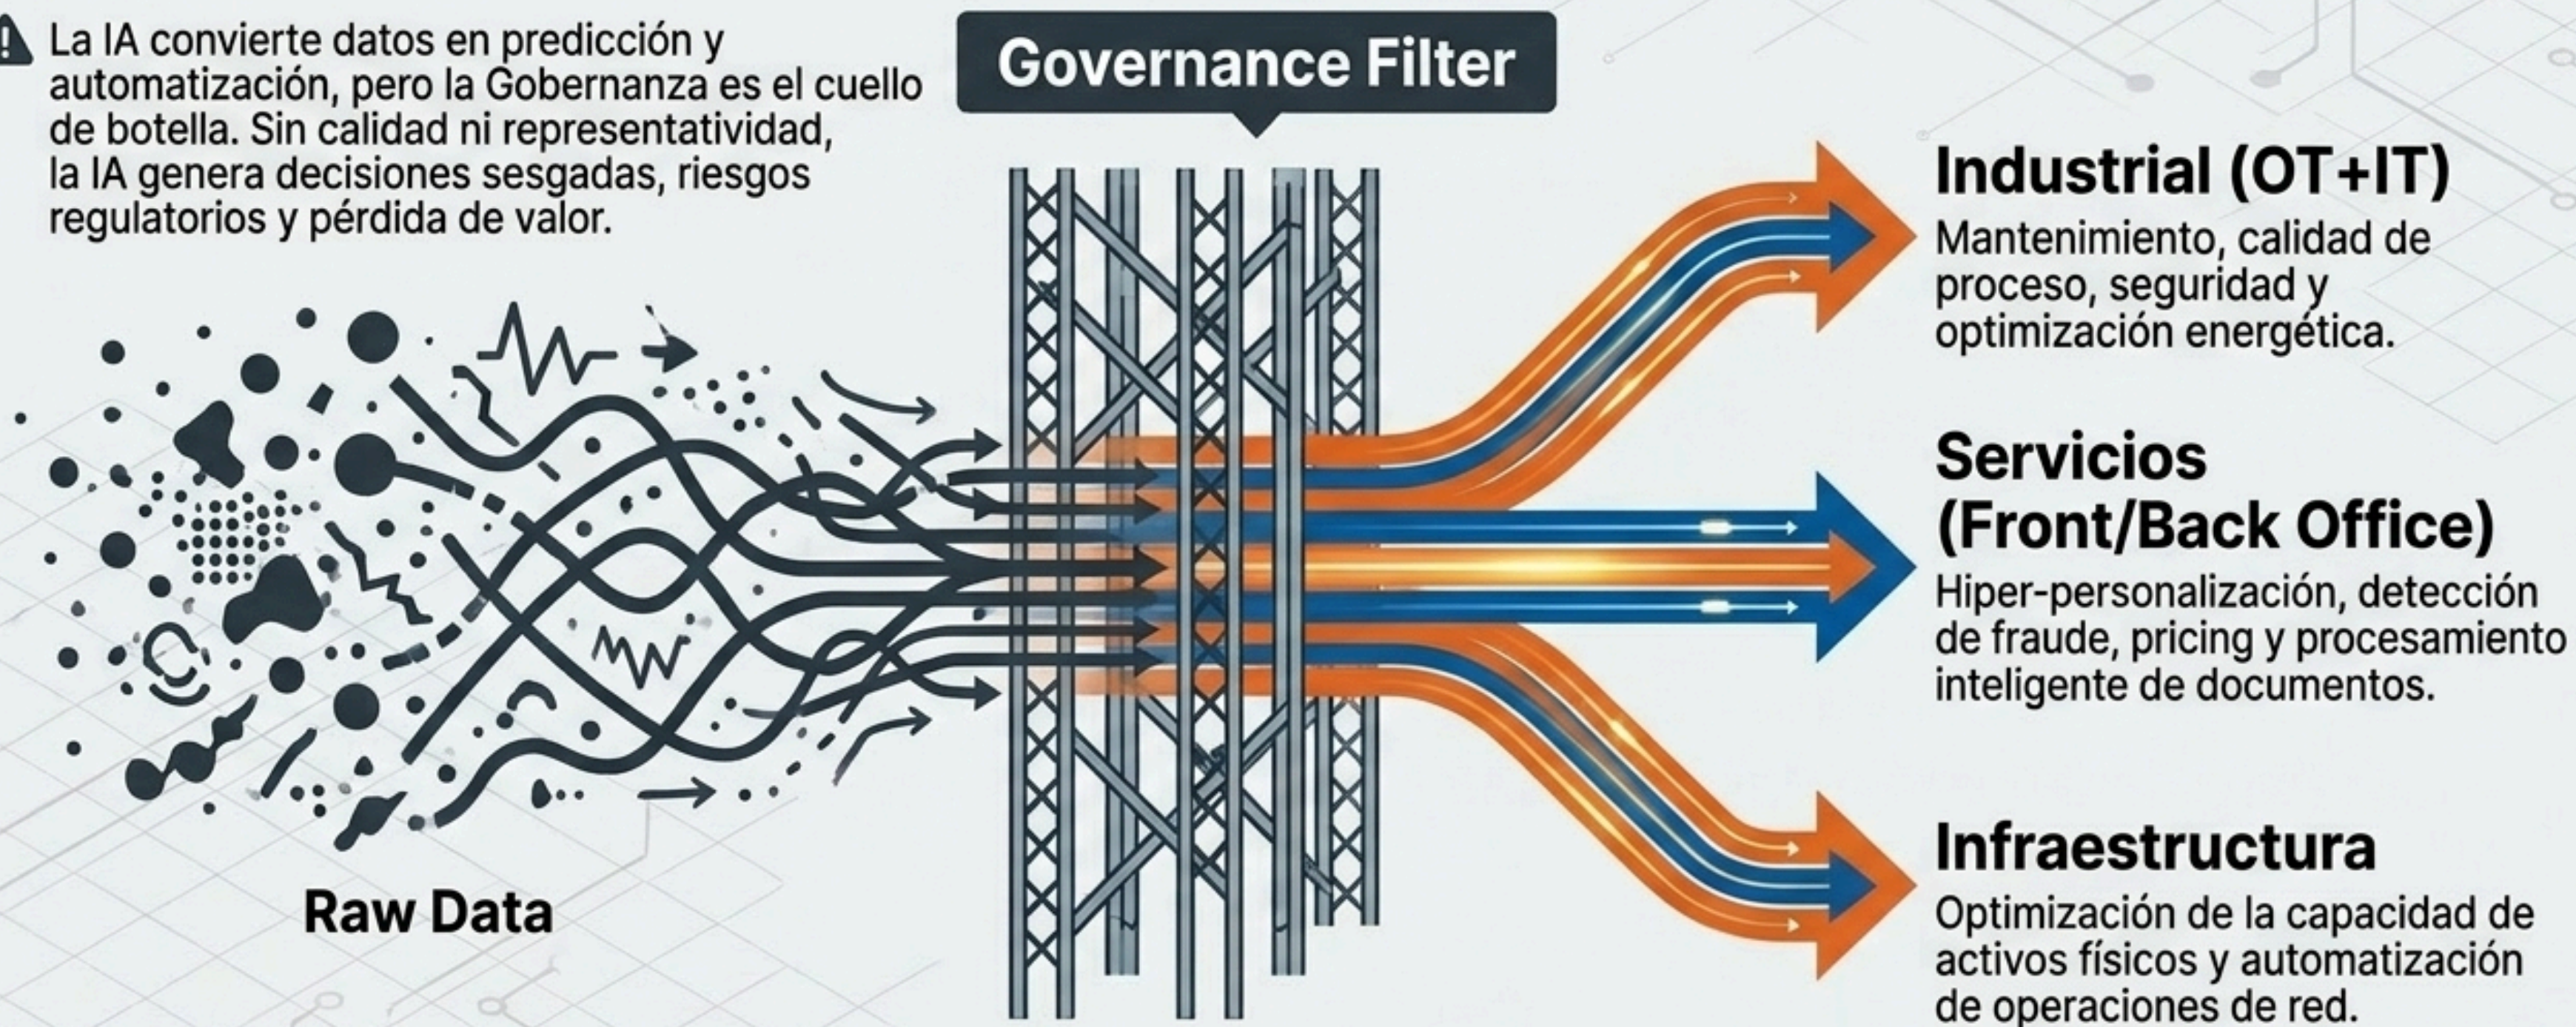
La IA convierte datos en predicción y automatización, pero la Gobernanza es el cuello de botella. Sin calidad ni representatividad, la IA genera decisiones sesgadas, riesgos regulatorios y pérdida de valor.

Governance Filter

Industrial (OT+IT)
Mantenimiento, calidad de proceso, seguridad y optimización energética.

Servicios (Front/Back Office)
Hiper-personalización, detección de fraude, pricing y procesamiento inteligente de documentos.

Infraestructura
Optimización de la capacidad de activos físicos y automatización de operaciones de red.

Raw Data